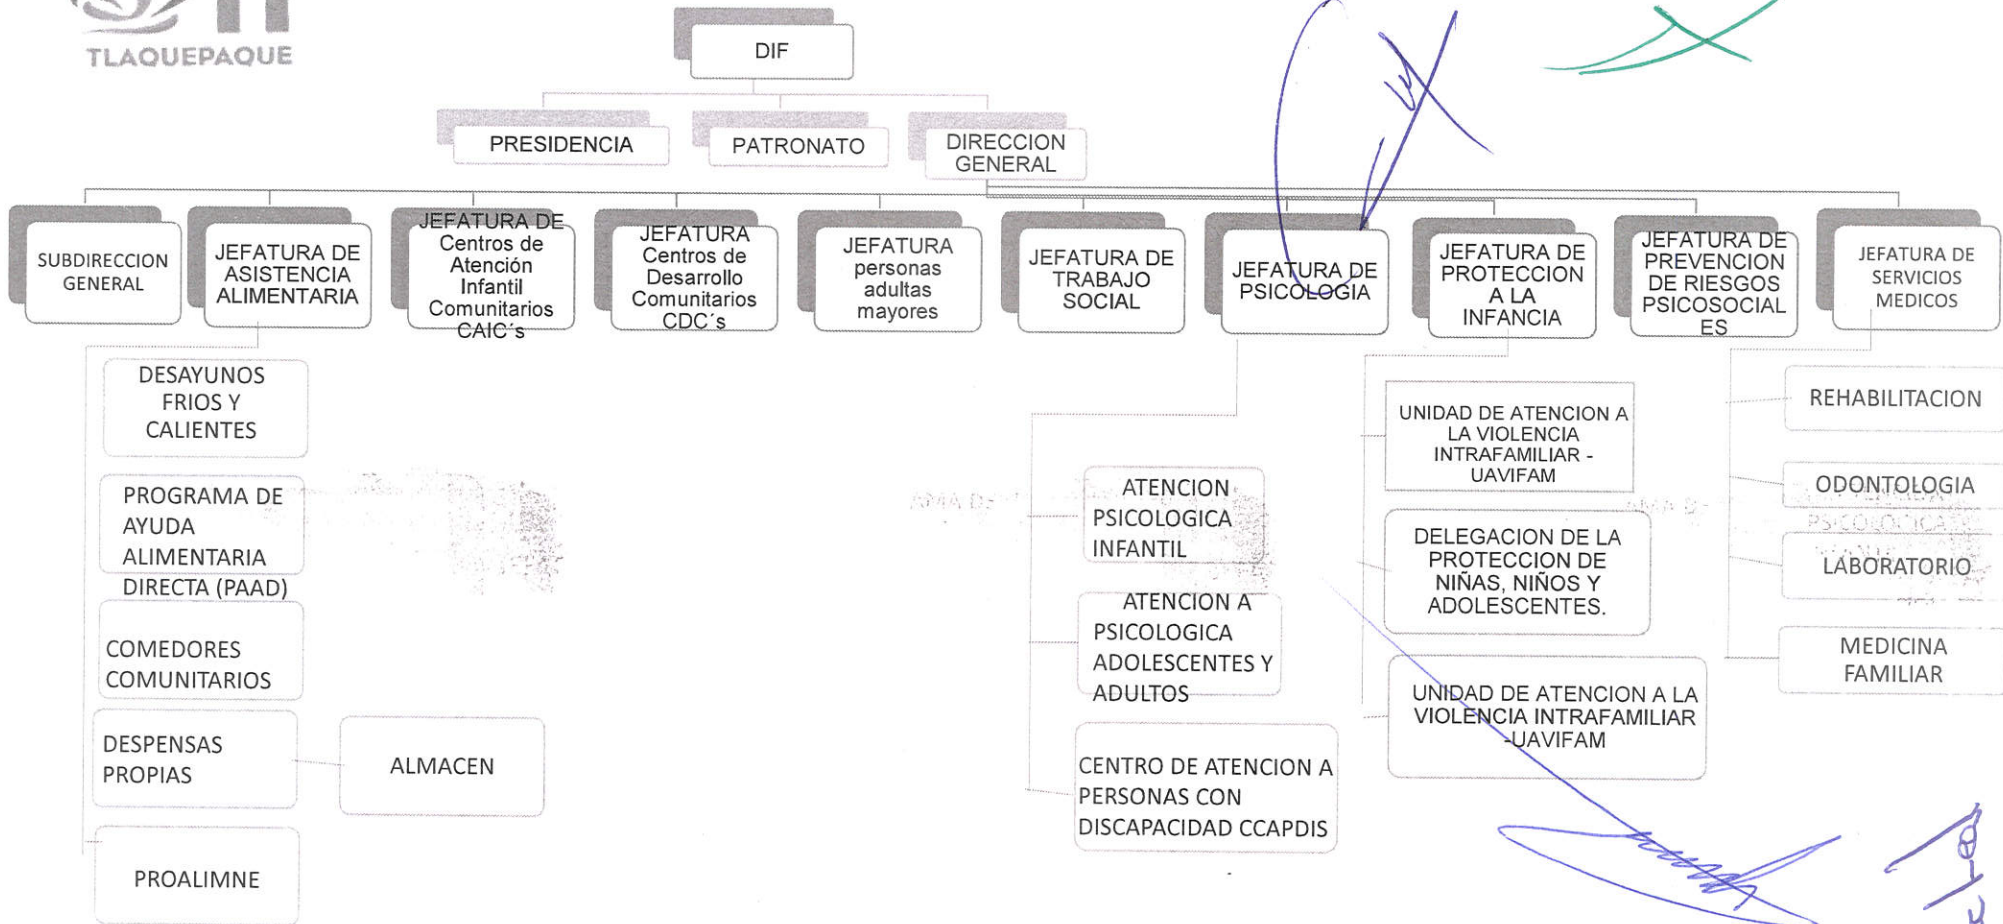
TLAQUEPAQUE

DIF

PRESIDENCIA

PATRONATO

DIRECCION GENERAL

SUBDIRECCION GENERAL

JEFATURA DE ASISTENCIA ALIMENTARIA

JEFATURA DE Centros de Atención Infantil Comunitarios CAIC´s

JEFATURA Centros de Desarrollo Comunitarios CDC´s

JEFATURA personas adultas mayores

JEFATURA DE TRABAJO SOCIAL

JEFATURA DE PSICOLOGIA

JEFATURA DE PROTECCION A LA INFANCIA

JEFATURA DE PREVENCION DE RIESGOS PSICOSOCIALES

JEFATURA DE SERVICIOS MEDICOS

DESAYUNOS FRIOS Y CALIENTES

PROGRAMA DE AYUDA ALIMENTARIA DIRECTA (PAAD)

COMEDORES COMUNITARIOS

DESPENSAS PROPIAS

ALMACEN

PROALIMNE

ATENCION PSICOLOGICA INFANTIL

ATENCION A PSICOLOGICA ADOLESCENTES Y ADULTOS

CENTRO DE ATENCION A PERSONAS CON DISCAPACIDAD CCAPDIS

UNIDAD DE ATENCION A LA VIOLENCIA INTRAFAMILIAR - UAVIFAM

DELEGACION DE LA PROTECCION DE NIÑAS, NIÑOS Y ADOLESCENTES.

UNIDAD DE ATENCION A LA VIOLENCIA INTRAFAMILIAR -UAVIFAM

REHABILITACION

ODONTOLOGIA

LABORATORIO

MEDICINA FAMILIAR